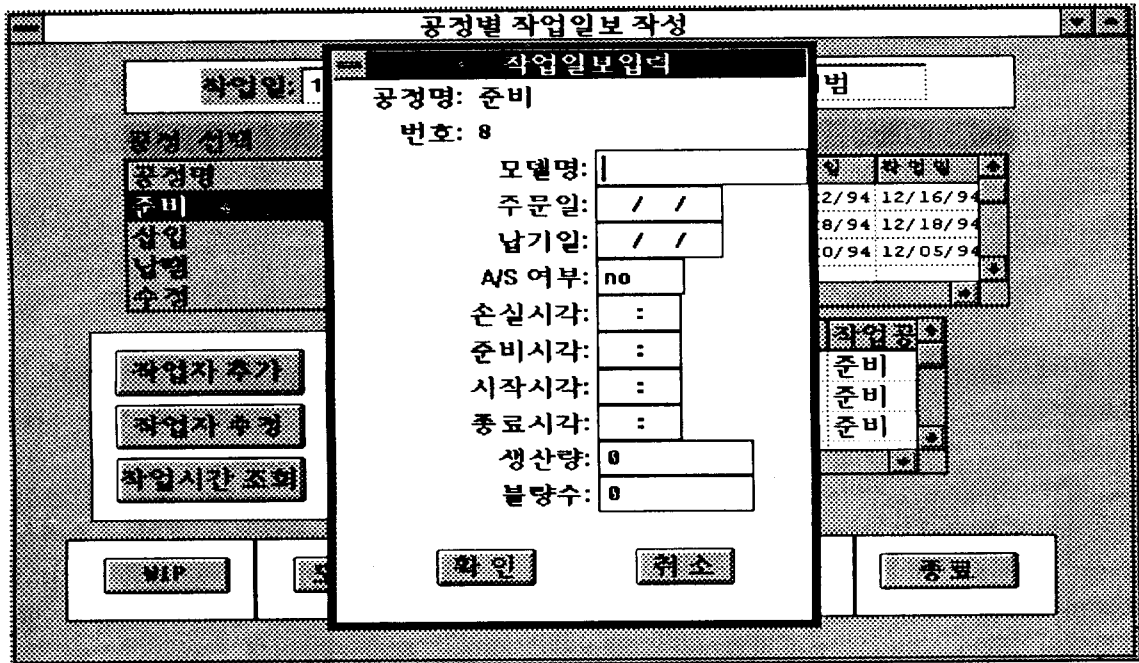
공정별 작업일보 작성

작업일: 1

범

공정 선택

공정명

준비

삽입

납땜

수정

일 | 작업일
2/94 12/16/94
8/94 12/18/94
0/94 12/05/94

작업공
준비
준비
준비

작업자 추가

작업자 수정

작업시간 조회

WIP

종료

작업일보입력

공정명: 준비

번호: 8

모델명:

주문일: / /

납기일: / /

A/S 여부: no

손실시각: :

준비시각: :

시작시각: :

종료시각: :

생산량: 0

불량수: 0

확 인

취 소